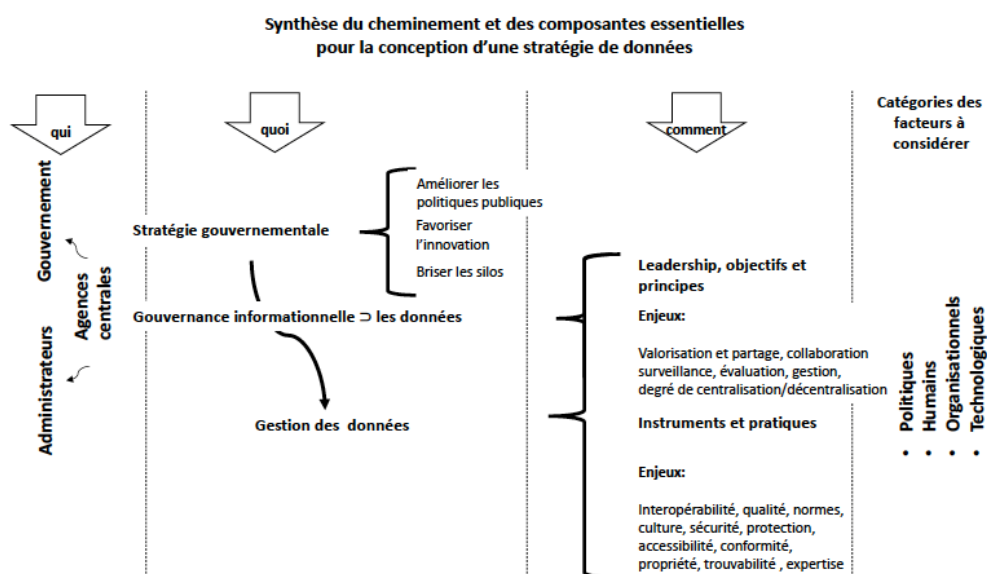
Synthèse du cheminement et des composantes essentielles pour la conception d'une stratégie de données

qui

quoi

comment

Catégories des facteurs à considérer

Gouvernement

Agences centrales

Administrateurs

Stratégie gouvernementale

Améliorer les politiques publiques

Favoriser l'innovation

Briser les silos

Gouvernance informationnelle ⊃ les données

Gestion des données

Leadership, objectifs et principes

Enjeux:

Valorisation et partage, collaboration surveillance, évaluation, gestion, degré de centralisation/décentralisation

Instruments et pratiques

Enjeux:

Interopérabilité, qualité, normes, culture, sécurité, protection, accessibilité, conformité, propriété, trouvabilité , expertise

• Politiques
• Humains
• Organisationnels
• Technologiques